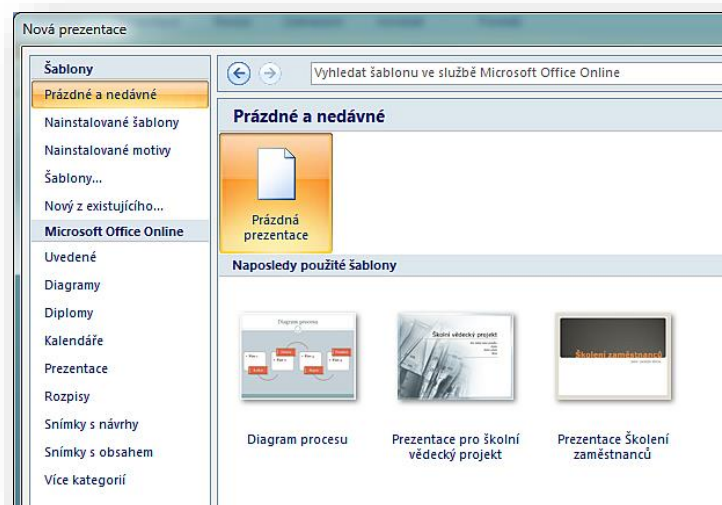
Nová prezentace

Šablony
Prázdné a nedávné
Nainstalované šablony
Nainstalované motivy
Šablony...
Nový z existujícího...
Microsoft Office Online
Uvedené
Diagramy
Diplomy
Kalendáře
Prezentace
Rozpisy
Snímky s návrhy
Snímky s obsahem
Více kategorií

Vyhledat šablonu ve službě Microsoft Office Online

Prázdné a nedávné

Prázdná prezentace

Naposledy použité šablony

Diagram procesu

Školní vědecký projekt

Školení zaměstnanců

Diagram procesu

Prezentace pro školní vědecký projekt

Prezentace Školení zaměstnanců